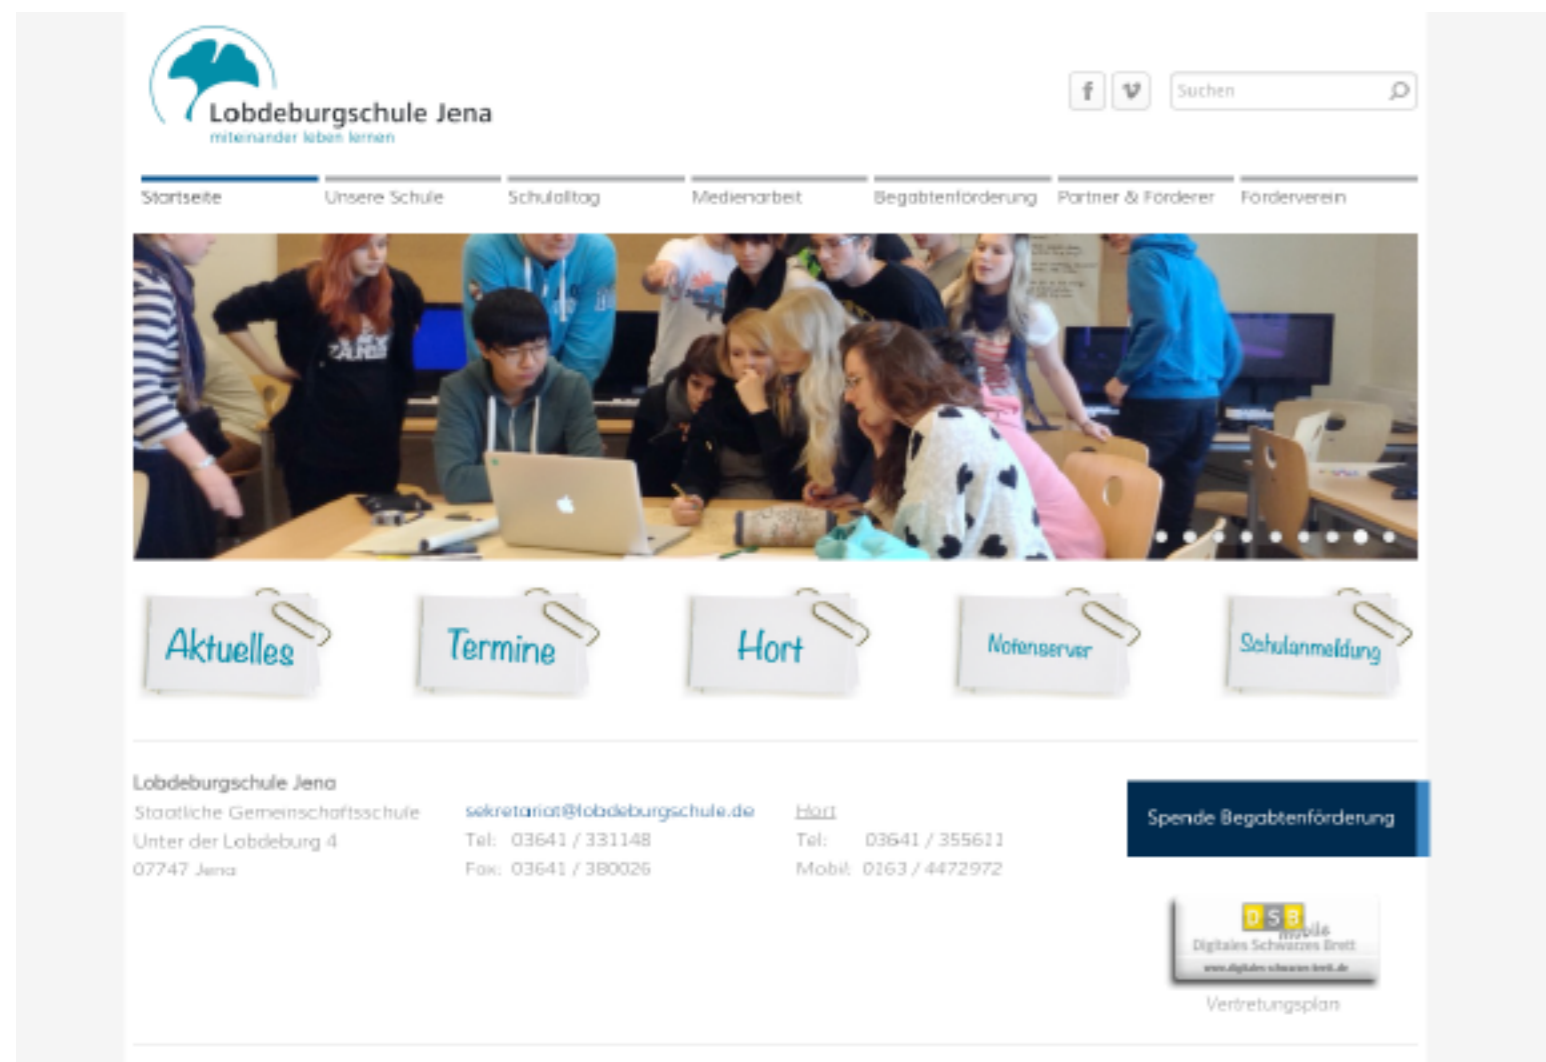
Lobdeburgschule Jena
miteinander leben lernen

f v Suchen

Startseite | Unsere Schule | Schulalltag | Medienarbeit | Begabtenförderung | Partner & Förderer | Förderverein

Aktuelles
Termine
Hort
Notenserver
Schulanmeldung

Lobdeburgschule Jena
Staatliche Gemeinschaftsschule
Unter der Lobdeburg 4
07747 Jena

sekretariat@lobdeburgschule.de
Tel: 03641 / 331148
Fax: 03641 / 380026

Hort
Tel: 03641 / 355611
Mobil: 0163 / 4472972

Spende Begabtenförderung

DSB mobile
Digitales Schwarzes Brett
www.digitales-schwarzes-brett.de
Vertretungsplan